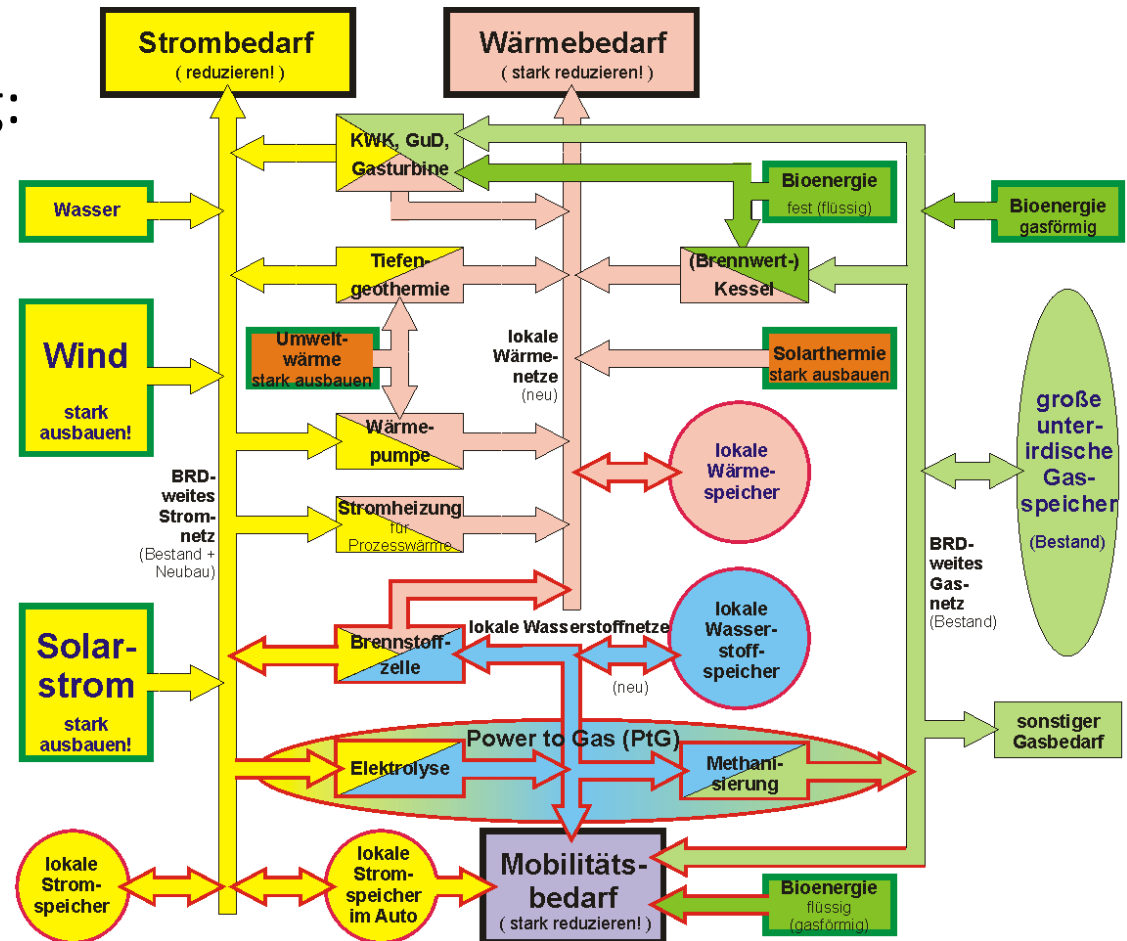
Strombedarf
( reduzieren! )

Wärmebedarf
( stark reduzieren! )

KWK, GuD, Gasturbine

Wasser

Bioenergie
fest (flüssig)

Bioenergie
gasförmig

Tiefengeothermie

(Brennwert-) Kessel

Wind
stark ausbauen!

Umweltwärme
stark ausbauen

lokale Wärmenetze
(neu)

Solarthermie
stark ausbauen

große unterirdische Gasspeicher
(Bestand)

Wärmepumpe

lokale Wärmespeicher

BRD-weites Stromnetz
(Bestand + Neubau)

Stromheizung
für Prozesswärme

BRD-weites Gasnetz
(Bestand)

Solarstrom
stark ausbauen!

Brennstoffzelle

lokale Wasserstoffnetze
(neu)

lokale Wasserstoffspeicher

sonstiger Gasbedarf

Power to Gas (PtG)

Elektrolyse

Methanisierung

lokale Stromspeicher

lokale Stromspeicher im Auto

Mobilitätsbedarf
( stark reduzieren! )

Bioenergie
flüssig (gasförmig)